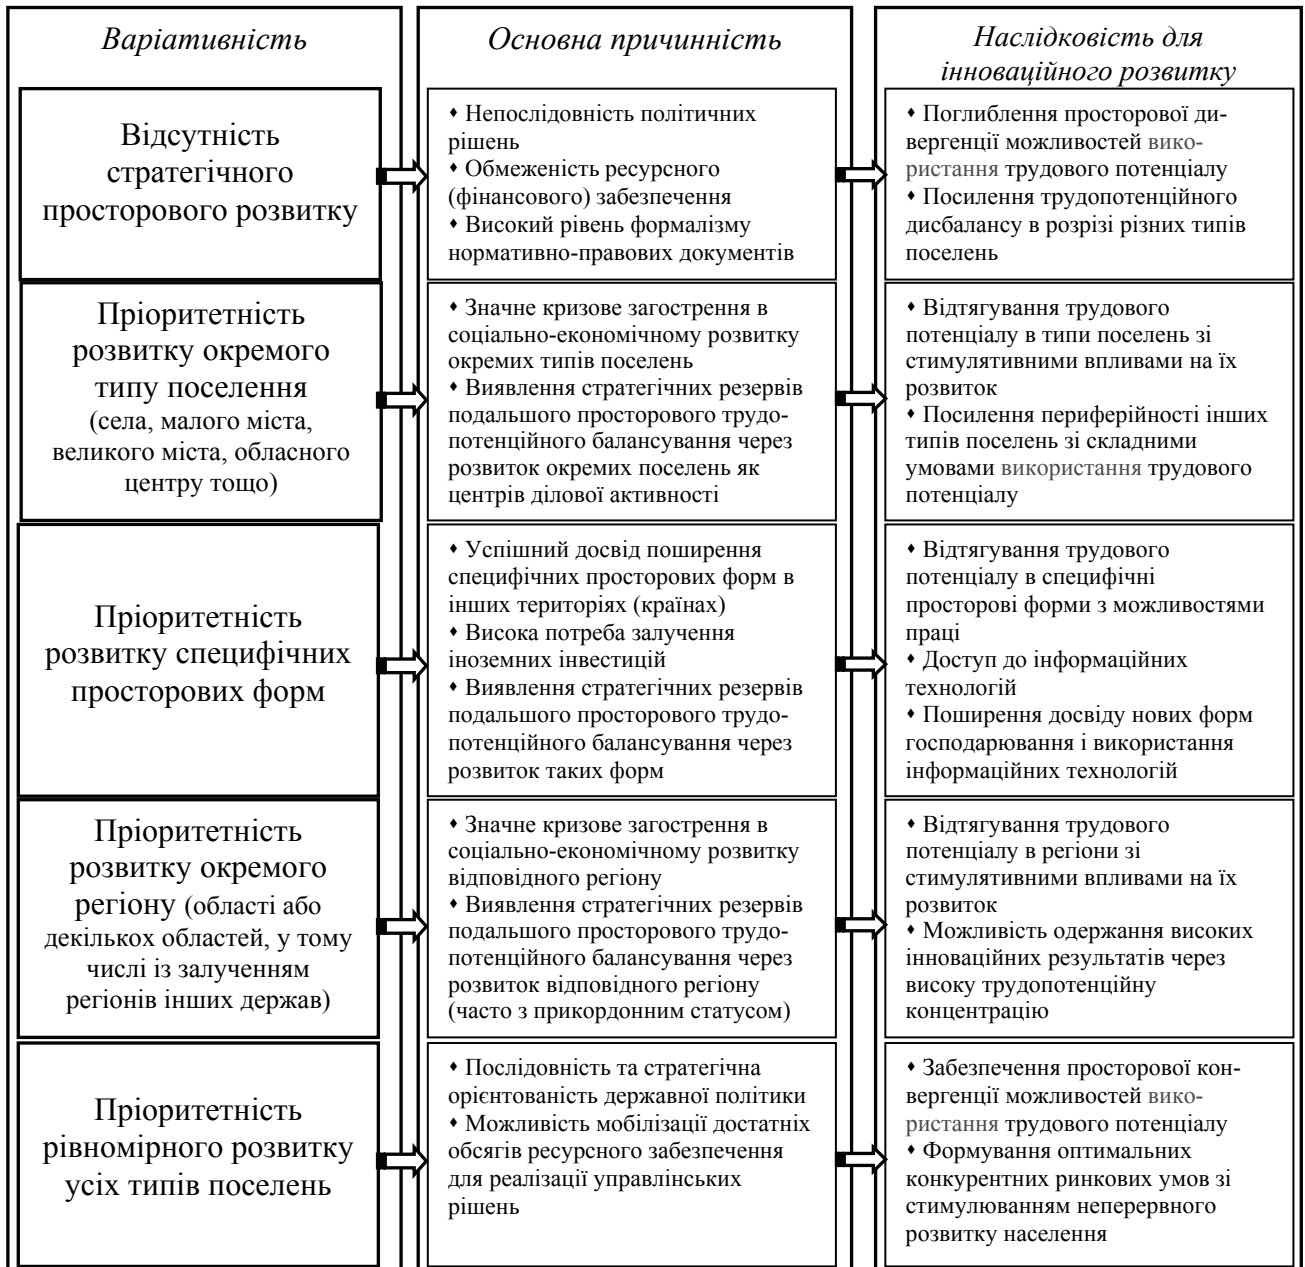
| *Варіативність* | *Основна причинність* | *Наслідковість для інноваційного розвитку* |
|---|---|---|
| Відсутність стратегічного просторового розвитку | • Непослідовність політичних рішень • Обмеженість ресурсного (фінансового) забезпечення • Високий рівень формалізму нормативно-правових документів | • Поглиблення просторової дивергенції можливостей використання трудового потенціалу • Посилення трудопотенційного дисбалансу в розрізі різних типів поселень |
| Пріоритетність розвитку окремого типу поселення (села, малого міста, великого міста, обласного центру тощо) | • Значне кризове загострення в соціально-економічному розвитку окремих типів поселень • Виявлення стратегічних резервів подальшого просторового трудопотенційного балансування через розвиток окремих поселень як центрів ділової активності | • Відтягування трудового потенціалу в типи поселень зі стимулятивними впливами на їх розвиток • Посилення периферійності інших типів поселень зі складними умовами використання трудового потенціалу |
| Пріоритетність розвитку специфічних просторових форм | • Успішний досвід поширення специфічних просторових форм в інших територіях (країнах) • Висока потреба залучення іноземних інвестицій • Виявлення стратегічних резервів подальшого просторового трудопотенційного балансування через розвиток таких форм | • Відтягування трудового потенціалу в специфічні просторові форми з можливостями праці • Доступ до інформаційних технологій • Поширення досвіду нових форм господарювання і використання інформаційних технологій |
| Пріоритетність розвитку окремого регіону (області або декількох областей, у тому числі із залученням регіонів інших держав) | • Значне кризове загострення в соціально-економічному розвитку відповідного регіону • Виявлення стратегічних резервів подальшого просторового трудопотенційного балансування через розвиток відповідного регіону (часто з прикордонним статусом) | • Відтягування трудового потенціалу в регіони зі стимулятивними впливами на їх розвиток • Можливість одержання високих інноваційних результатів через високу трудопотенційну концентрацію |
| Пріоритетність рівномірного розвитку усіх типів поселень | • Послідовність та стратегічна орієнтованість державної політики • Можливість мобілізації достатніх обсягів ресурсного забезпечення для реалізації управлінських рішень | • Забезпечення просторової конвергенції можливостей використання трудового потенціалу • Формування оптимальних конкурентних ринкових умов зі стимулюванням неперервного розвитку населення |